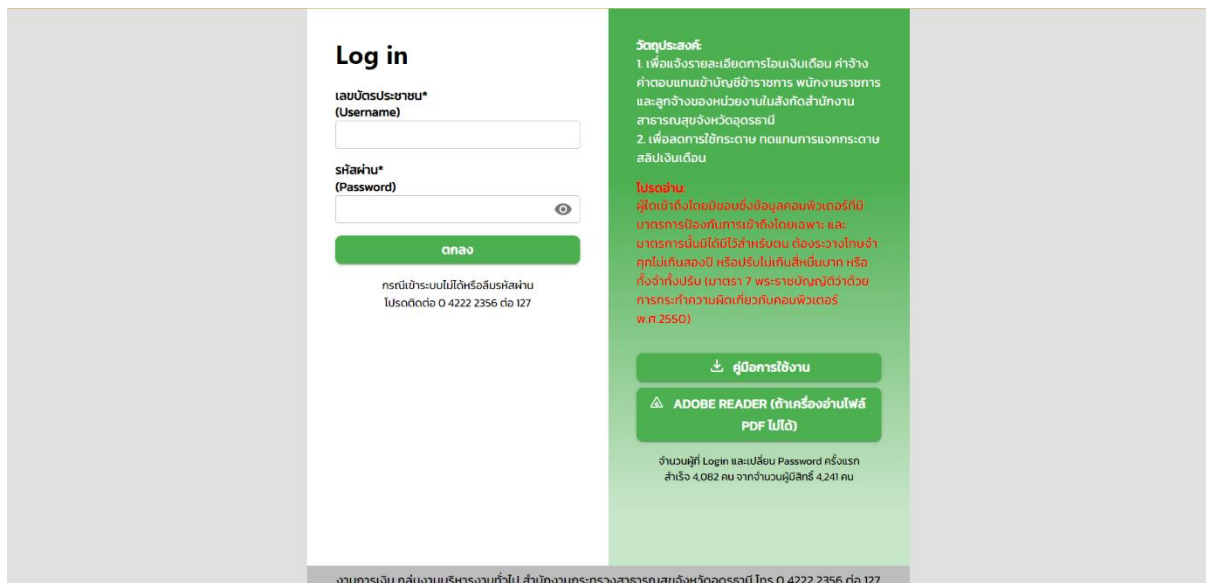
Log in

เลขบัตรประชาชน*
(Username)

รหัสผ่าน*
(Password)

ตกลง

กรณีเข้าระบบไม่ได้หรือลืมรหัสผ่าน
โปรดติดต่อ 0 4222 2356 ต่อ 127

วัตถุประสงค์:
1. เพื่อแจ้งรายละเอียดการโอนเงินเดือน ค่าจ้าง ค่าตอบแทนเข้าบัญชีข้าราชการ พนักงานราชการ และลูกจ้างของหน่วยงานในสังกัดสำนักงานสาธารณสุขจังหวัดอุดรธานี
2. เพื่อลดการใช้กระดาษ ทดแทนการแจกกระดาษสลิปเงินเดือน

โปรดอ่าน:
ผู้ใดเข้าถึงโดยมิชอบซึ่งข้อมูลคอมพิวเตอร์ที่มีมาตรการป้องกันการเข้าถึงโดยเฉพาะ และมาตรการนั้นมิได้มีไว้สำหรับตน ต้องระวางโทษจำคุกไม่เกินสองปี หรือปรับไม่เกินสี่หมื่นบาท หรือทั้งจำทั้งปรับ (มาตรา 7 พระราชบัญญัติว่าด้วยการกระทำความผิดเกี่ยวกับคอมพิวเตอร์ พ.ศ.2550)

คู่มือการใช้งาน

ADOBE READER (ถ้าเครื่องอ่านไฟล์ PDF ไม่ได้)

จำนวนผู้ที่ Login และเปลี่ยน Password ครั้งแรก สำเร็จ 4,082 คน จากจำนวนผู้มีสิทธิ์ 4,241 คน

งานการเงิน กลุ่มงานบริหารงานทั่วไป สำนักงานกระทรวงสาธารณสุขจังหวัดอุดรธานี โทร 0 4222 2356 ต่อ 127